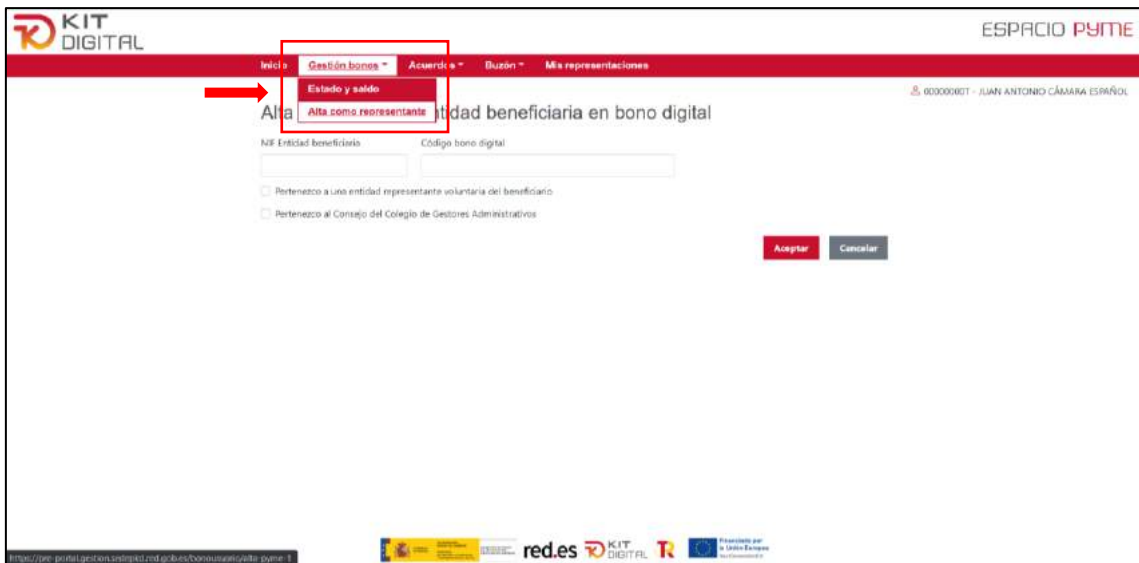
KIT DIGITAL

ESPACIO PYME

Inicio Gestión bonos Acuerdos Buzón Mis representaciones

Estado y saldo

Alta como representante

00000000T - JUAN ANTONIO CÁMARA ESPAÑOL

Alta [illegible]tidad beneficiaria en bono digital

NIF Entidad beneficiaria

Código bono digital

Pertenezco a una entidad representante voluntaria del beneficiario

Pertenezco al Consejo del Colegio de Gestores Administrativos

Aceptar

Cancelar

https://pre-portal.gestion.sedepkd.red.gob.es/bonousuario/alta-pyme-1

red.es KIT DIGITAL

Financiado por la Unión Europea NextGenerationEU